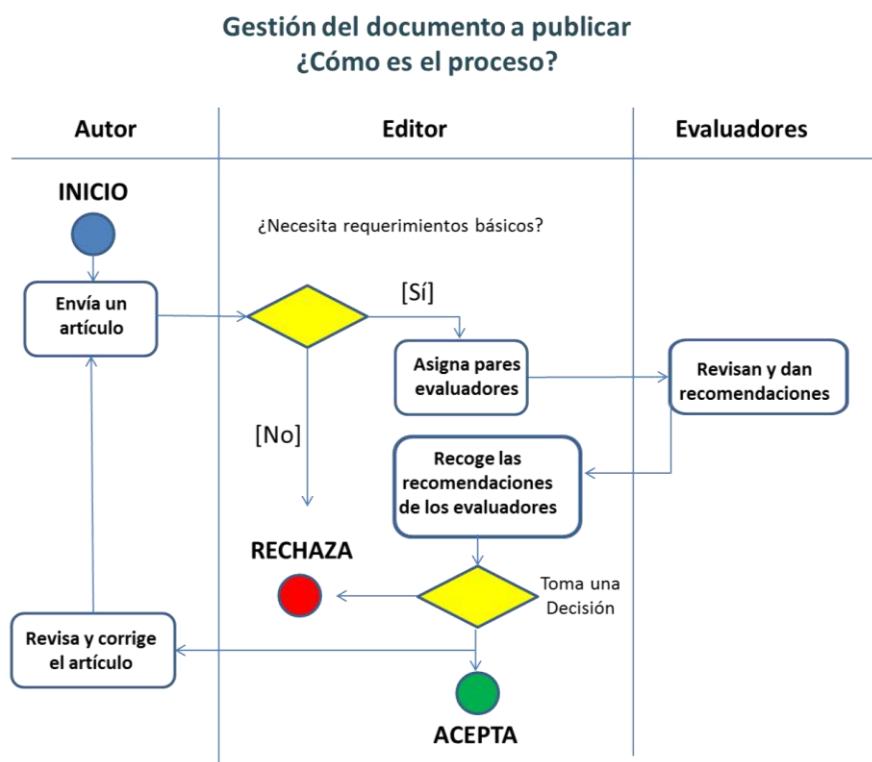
Gestión del documento a publicar
¿Cómo es el proceso?

Autor

Editor

Evaluadores

INICIO

¿Necesita requerimientos básicos?

Envía un artículo

[Sí]

Asigna pares evaluadores

Revisan y dan recomendaciones

[No]

Recoge las recomendaciones de los evaluadores

RECHAZA

Toma una Decisión

Revisa y corrige el artículo

ACEPTA